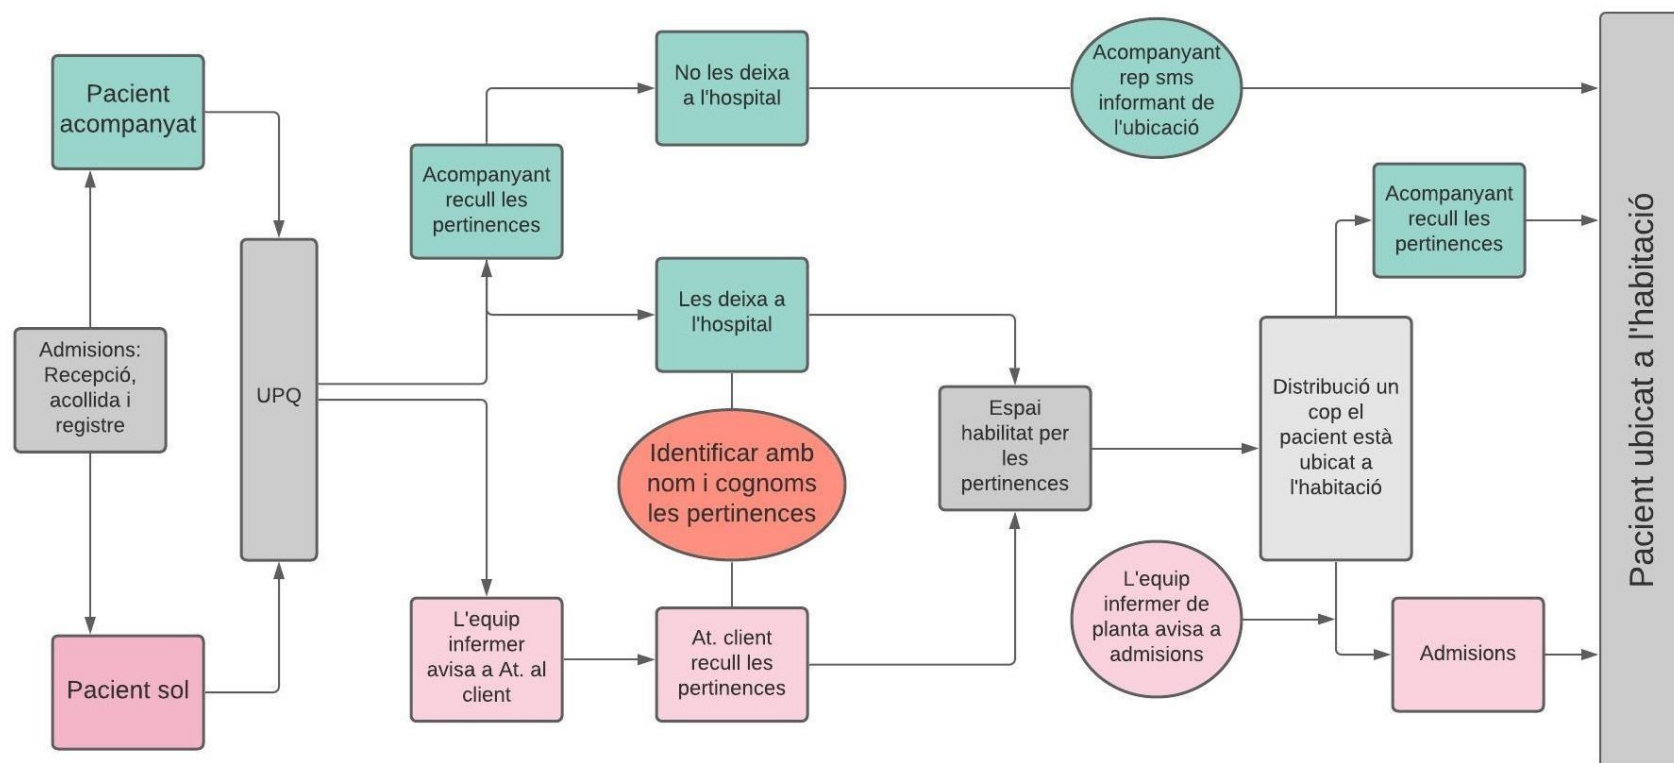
Pacient acompanyat

Admisions: Recepció, acollida i registre

Pacient sol

UPQ

Acompanyant recull les pertinences

No les deixa a l'hospital

Les deixa a l'hospital

Identificar amb nom i cognoms les pertinences

L'equip infermer avisa a At. al client

At. client recull les pertinences

Acompanyant rep sms informant de l'ubicació

Espai habilitat per les pertinences

Distribució un cop el pacient està ubicat a l'habitació

Acompanyant recull les pertinences

L'equip infermer de planta avisa a admisions

Admisions

Pacient ubicat a l'habitació